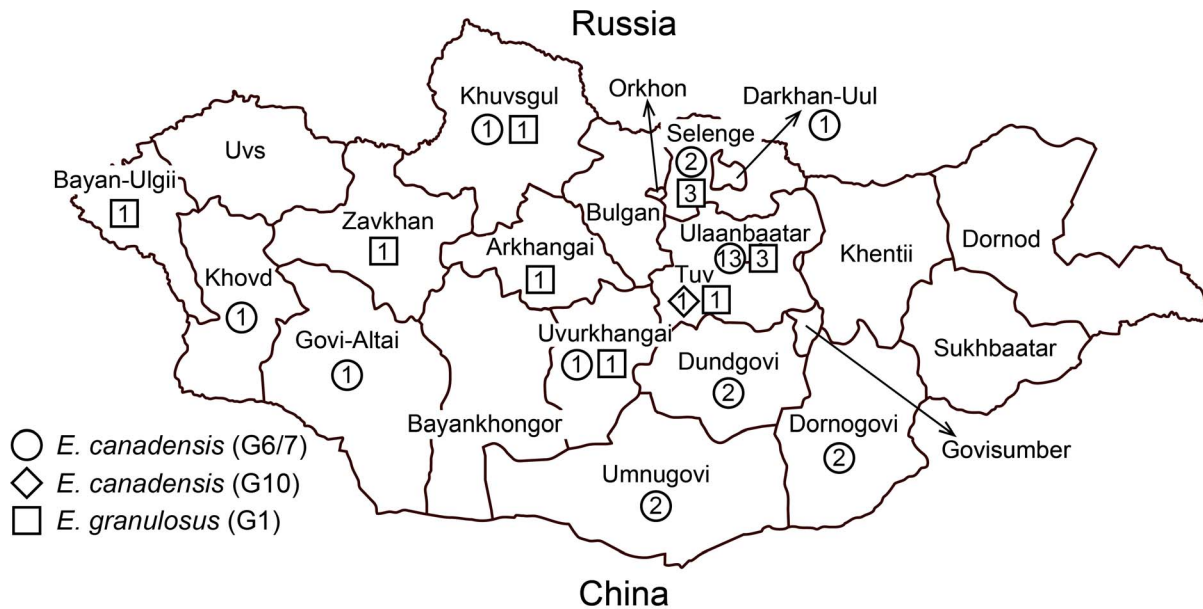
Russia

Khuvsgul
1 1

Orkhon

Darkhan-Uul
1

Selenge
2
3

Uvs

Bayan-Ulgii
1

Zavkhan
1

Bulgan

Ulaanbaatar
13 3

Khentii

Dornod

Arkhangai
1

Khovd
1

Tuv
1 1

Govi-Altai
1

Uvurkhangai
1 1

Dundgovi
2

Sukhbaatar

Bayankhongor

Dornogovi
2

Govisumber

Umnugovi
2

E. canadensis (G6/7)
E. canadensis (G10)
E. granulosus (G1)

China